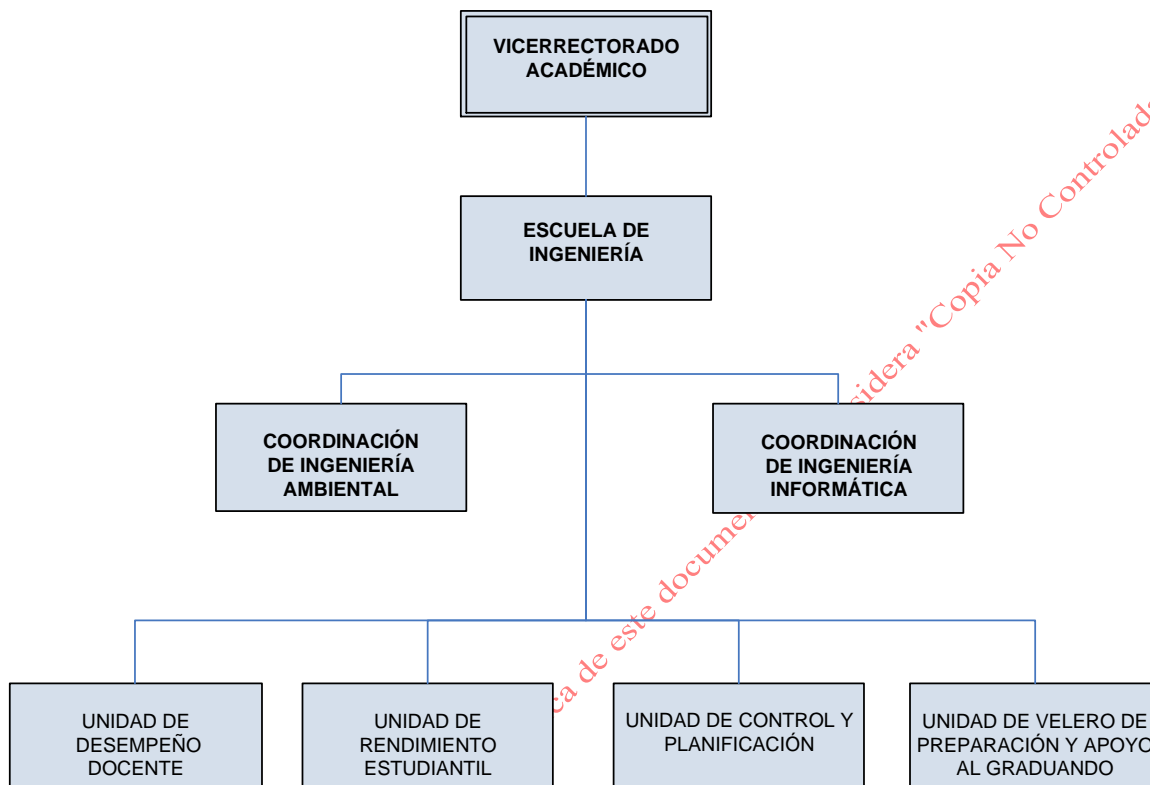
VICERRECTORADO ACADÉMICO

ESCUELA DE INGENIERÍA

COORDINACIÓN DE INGENIERÍA AMBIENTAL

COORDINACIÓN DE INGENIERÍA INFORMÁTICA

UNIDAD DE DESEMPEÑO DOCENTE

UNIDAD DE RENDIMIENTO ESTUDIANTIL

UNIDAD DE CONTROL Y PLANIFICACIÓN

UNIDAD DE VELERO DE PREPARACIÓN Y APOYO AL GRADUANDO

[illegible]ca de este docume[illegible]sidera "Copia No Controlada